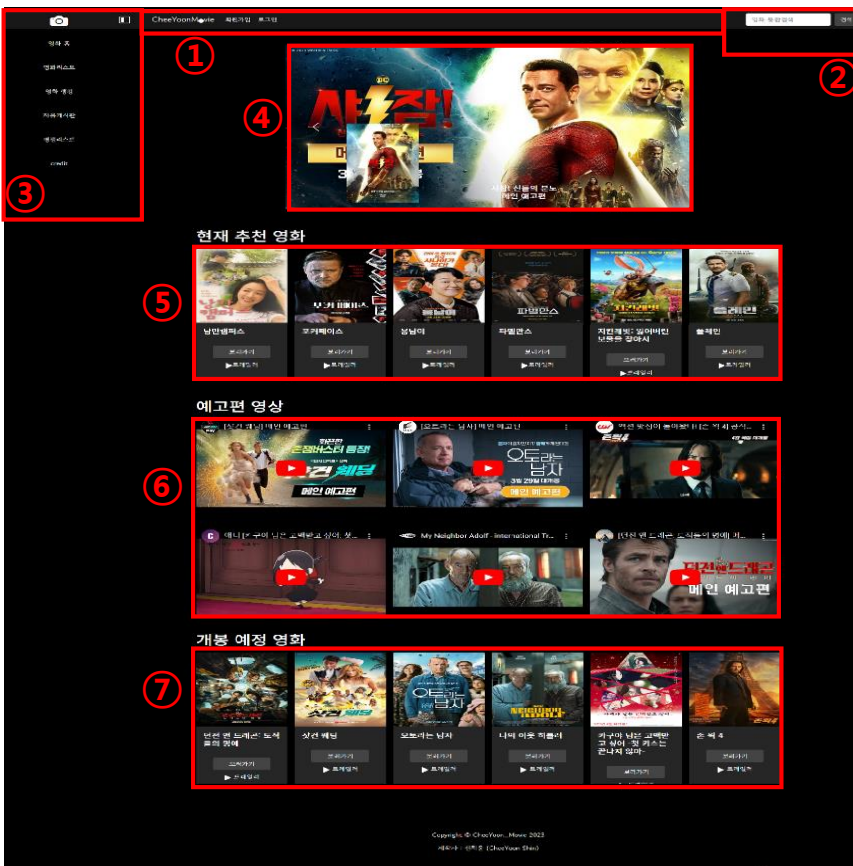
CheeYoonMovie 회원가입 로그인

영화 검색 검색

①

②

메인 홈
영화리스트
영화 개봉
자유게시판
평점리스트
credit

③

④

샤잠!

현재 추천 영화

⑤

남만렌터스
로커페이스
웅남이
파벨만스
던전앤드래곤: 도적들의 명예
슬레인

보러가기
▶ 트레일러

예고편 영상

⑥

[샷건 웨딩] 메인 예고편
[오토라는 남자] 메인 예고편
My Neighbor Adolf - International Tr...
[던전 앤 드래곤: 도적들의 명예] 메...

메인 예고편

개봉 예정 영화

⑦

던전 앤 드래곤: 도적들의 명예
샷건 웨딩
오토라는 남자
나의 이웃 히틀러
존 윅 4

보러가기
▶ 트레일러

Copyright © CheeYoon_Movie 2023